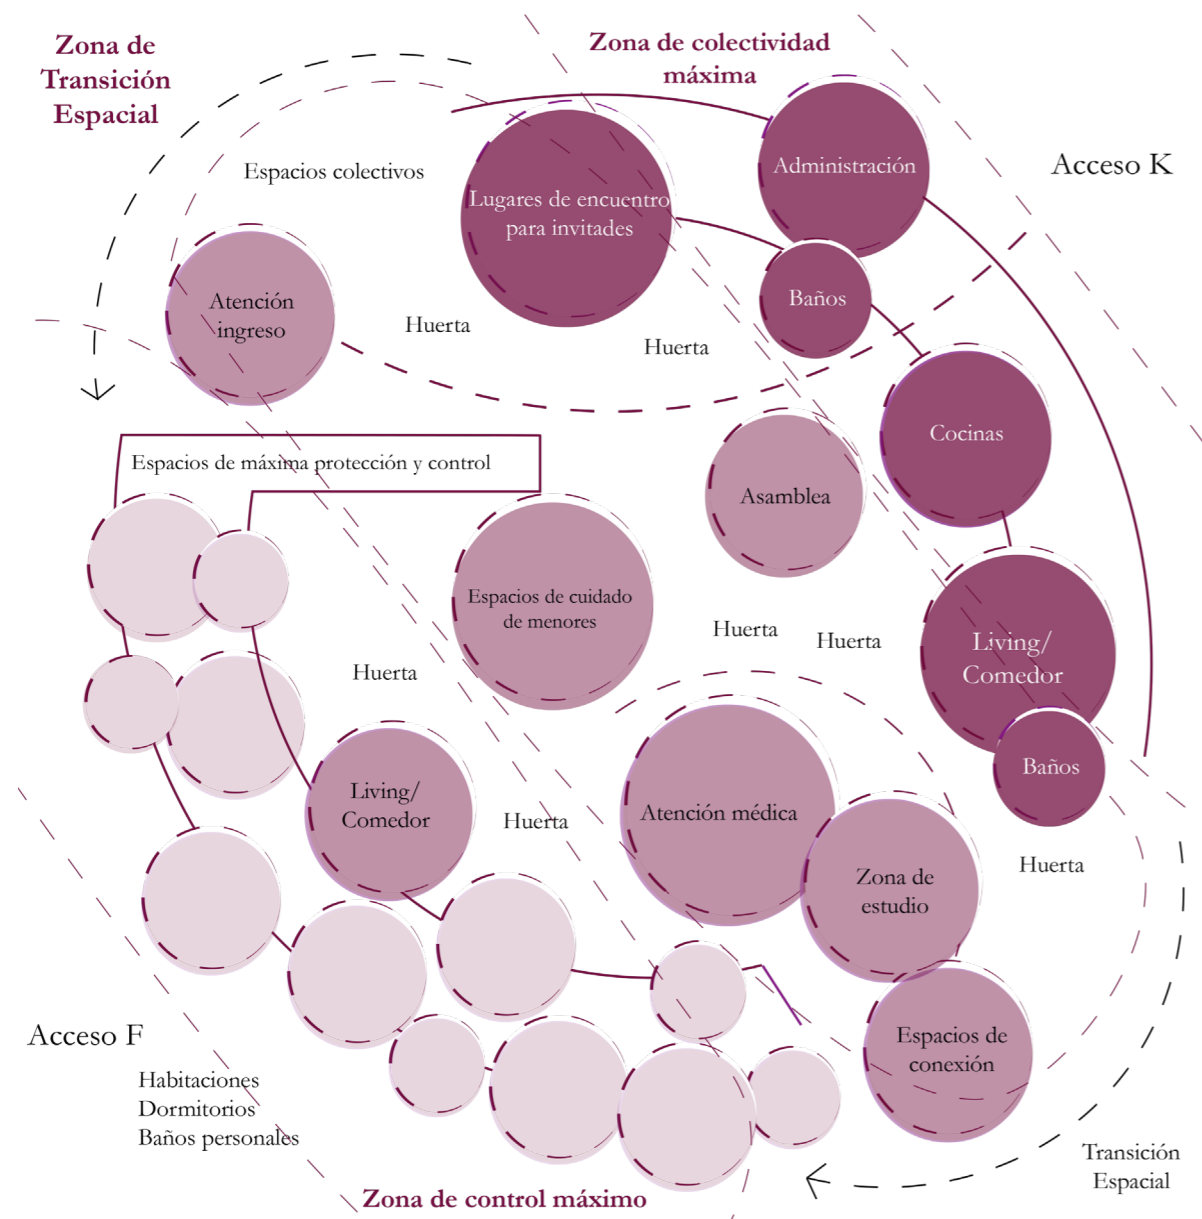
Zona de Transición Espacial

Zona de colectividad máxima

Acceso K

Espacios colectivos

Lugares de encuentro para invitades

Administración

Baños

Atención ingreso

Huerta

Huerta

Cocinas

Espacios de máxima protección y control

Asamblea

Espacios de cuidado de menores

Huerta

Huerta

Living/ Comedor

Huerta

Baños

Living/ Comedor

Huerta

Atención médica

Zona de estudio

Huerta

Espacios de conexión

Acceso F

Habitaciones
Dormitorios
Baños personales

Zona de control máximo

Transición Espacial